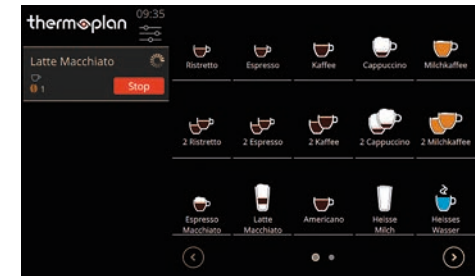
thermoplan 09:35

Latte Macchiato

1

Stop

Ristretto

Espresso

Kaffee

Cappuccino

Milchkaffee

2 Ristretto

2 Espresso

2 Kaffee

2 Cappuccino

2 Milchkaffee

Espresso Macchiato

Latte Macchiato

Americano

Heisse Milch

Heisses Wasser